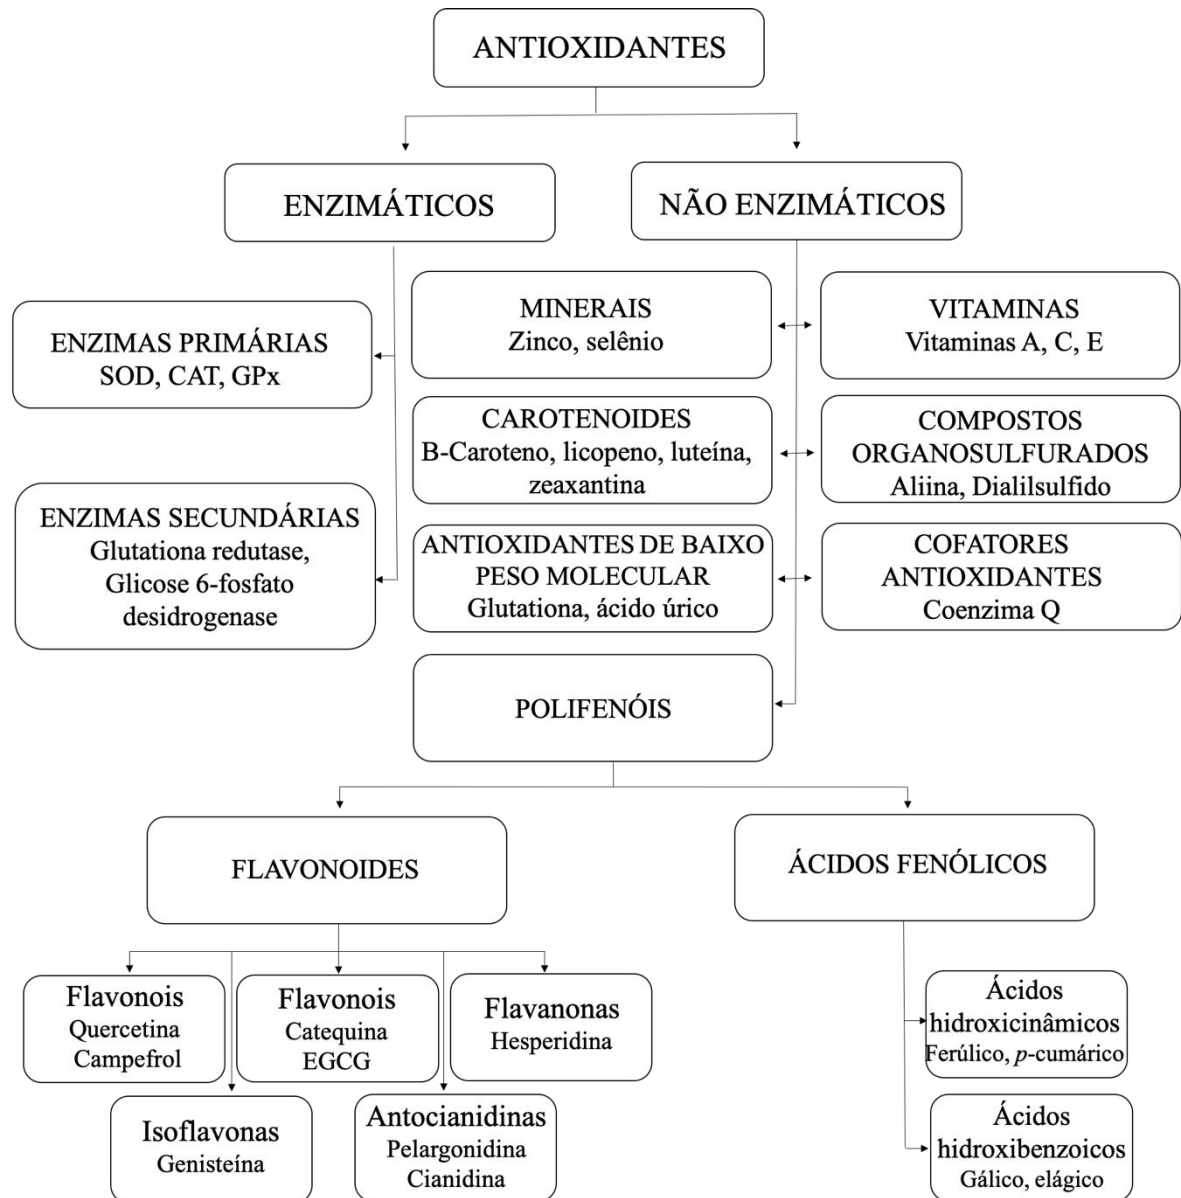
ANTIOXIDANTES

ENZIMÁTICOS

NÃO ENZIMÁTICOS

ENZIMAS PRIMÁRIAS
SOD, CAT, GPx

ENZIMAS SECUNDÁRIAS
Glutationa redutase, Glicose 6-fosfato desidrogenase

MINERAIS
Zinco, selênio

VITAMINAS
Vitaminas A, C, E

CAROTENOIDES
B-Caroteno, licopeno, luteína, zeaxantina

COMPOSTOS ORGANOSULFURADOS
Aliina, Dialilsulfido

ANTIOXIDANTES DE BAIXO PESO MOLECULAR
Glutationa, ácido úrico

COFATORES ANTIOXIDANTES
Coenzima Q

POLIFENÓIS

FLAVONOIDES

ÁCIDOS FENÓLICOS

Flavonois
Quercetina
Campefrol

Flavonois
Catequina
EGCG

Flavanonas
Hesperidina

Isoflavonas
Genisteína

Antocianidinas
Pelargonidina
Cianidina

Ácidos hidroxicinâmicos
Ferúlico, *p*-cumárico

Ácidos hidroxibenzoicos
Gálico, elágico